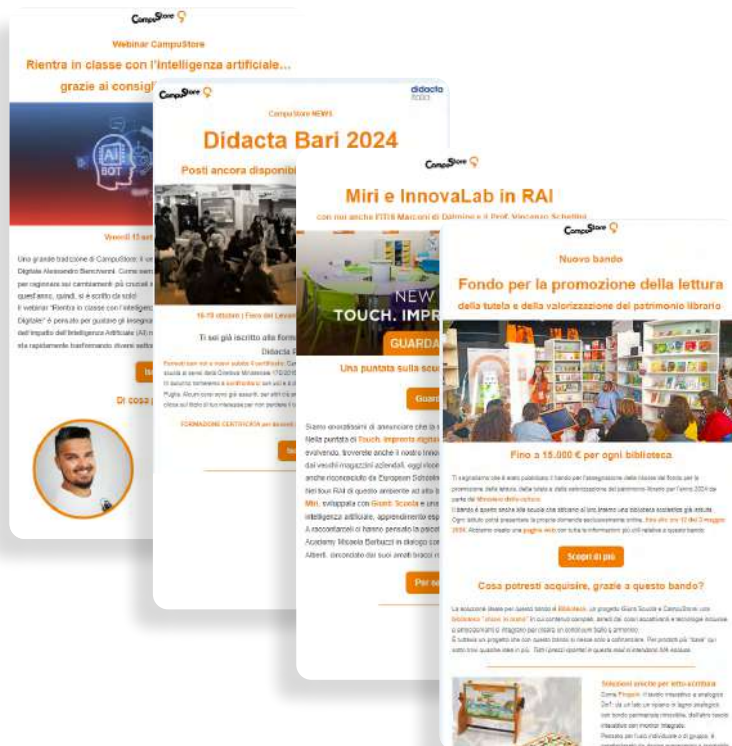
CampuStore

Webinar CampuStore

Rientra in classe con l'intelligenza artificiale... grazie ai consigl

AI BOT

Venerdì 13 sett

Una grande tradizione di CampuStore: il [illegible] Digitale Alessandro Bencivenni. Come sem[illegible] per ragionare sui cambiamenti più cruciali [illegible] quest'anno, quindi, si è scritto da solo! Il webinar "Rientra in classe con l'intelligenz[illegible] Digitale" è pensato per guidare gli insegna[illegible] dell'impatto dell'Intelligenza Artificiale (AI) n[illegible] sta rapidamente trasformando diversi setto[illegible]

Is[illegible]

Di cosa p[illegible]

CampuStore

didacta

CampuStore NEWS

Didacta Bari 2024

Posti ancora disponibi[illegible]

16-18 ottobre | Fiera del Levan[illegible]

Ti sei già iscritto alla form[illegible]

Didacta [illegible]

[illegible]

FORMAZIONE CERTIFICATA per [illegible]

Is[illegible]

CampuStore

Miri e InnovaLab in RAI

con noi anche l'ITIS Marconi di Dalmine e il Prof. Vincenzo Schettini

NEW
TOUCH. IMPR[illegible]

GUARDA

Una puntata sulla scu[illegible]

Guar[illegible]

Siamo entusiasti di annunciare che la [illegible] nella puntata di Touch. Impronta digita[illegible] evolvendo, troverete anche il nostro Innov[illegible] dai vecchi magazzini aziendali, oggi ricon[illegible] anche riconosciuto da European Schoolne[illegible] Nel tour RAI di questo ambiente ad alto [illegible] Miri, sviluppata con Giunti Scuola e un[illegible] intelligenza artificiale, apprendimento esp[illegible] A raccontarceli ci hanno pensato la psicol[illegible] Academy Micaela Barbuzzi in dialogo con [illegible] Alberti, circondate dai suoi amati bracci r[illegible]

Per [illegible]

CampuStore

Nuovo bando

Fondo per la promozione della lettura

della tutela e della valorizzazione del patrimonio librario

Fino a 15.000 € per ogni biblioteca

Ti segnaliamo che è stato pubblicato il bando per l'assegnazione delle risorse del fondo per la promozione della lettura, della tutela e della valorizzazione del patrimonio librario per l'anno 2024 da parte del Ministero della cultura.
Il bando è questa anche alle scuole che abbiano al loro interno una biblioteca scolastica già istituita. Ogni istituto potrà presentare la propria domanda esclusivamente online, fino alle ore 12 del 3 maggio 2024. Abbiamo creato una pagina web con tutte le informazioni più utili relative a questo bando.

Scopri di più

Cosa potresti acquisire, grazie a questo bando?

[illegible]

Soluzioni uniche per ogni scrittura
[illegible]